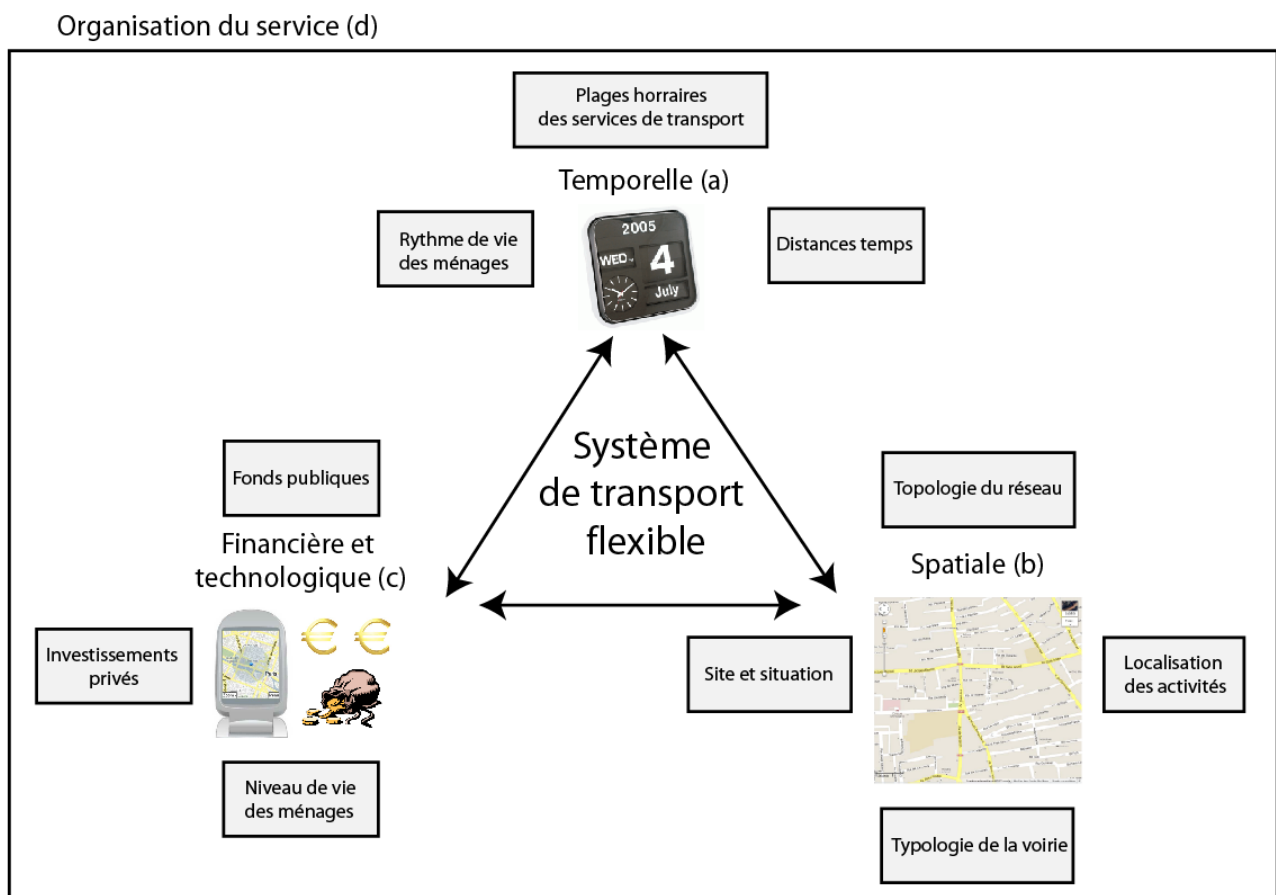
Organisation du service (d)

Plages horraires des services de transport

Temporelle (a)

Rythme de vie des ménages

2005

WED

4

July

Distances temps

Système de transport flexible

Fonds publiques

Financière et technologique (c)

Topologie du réseau

Spatiale (b)

Investissements privés

Site et situation

Localisation des activités

Niveau de vie des ménages

Typologie de la voirie